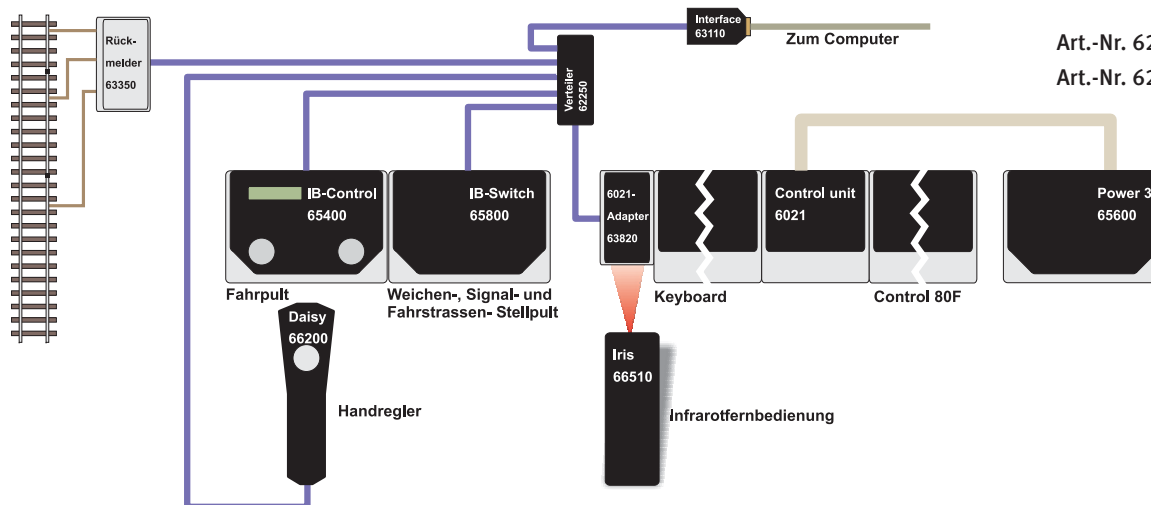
Rück-
melder
63350

Interface
63110

Zum Computer

Art.-Nr. 62

Art.-Nr. 62

Verteiler
62250

IB-Control
65400

IB-Switch
65800

6021-
Adapter
63820

Control unit
6021

Power 3
65600

Fahrpult

Weichen-, Signal- und Fahrstrassen- Stellpult

Keyboard

Control 80F

Daisy
66200

Handregler

Iris
66510

Infrarotfernbedienung